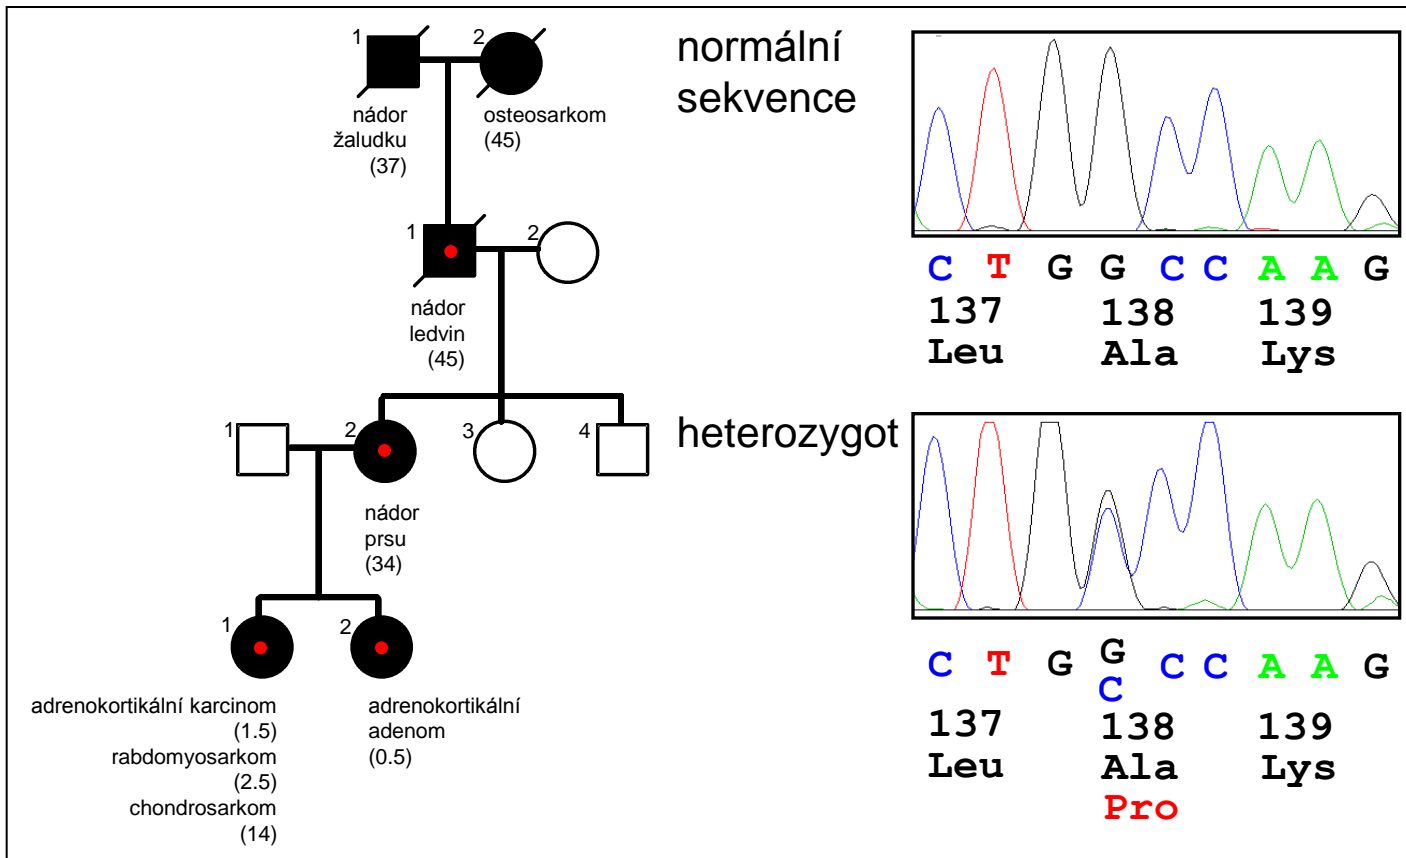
1 2

nádor žaludku (37)

osteosarkom (45)

1 2

nádor ledvin (45)

1 2 3 4

nádor prsu (34)

1 2

adrenokortikální karcinom (1.5)
rabdomyosarkom (2.5)
chondrosarkom (14)

adrenokortikální adenom (0.5)

normální sekvence

C T G G C C A A G
137 138 139
Leu Ala Lys

heterozygot

C T G G C C C A A G
137 138 139
Leu Ala Lys
Pro